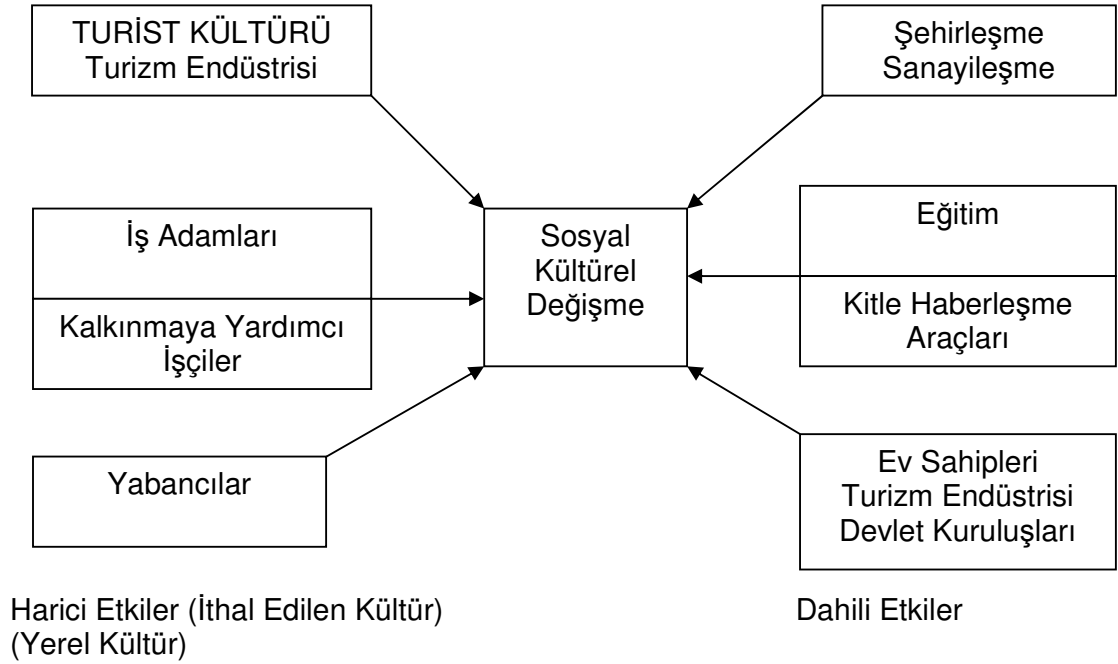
TURİST KÜLTÜRÜ
Turizm Endüstrisi

Şehirleşme
Sanayileşme

İş Adamları

Kalkınmaya Yardımcı
İşçiler

Sosyal
Kültürel
Değişme

Eğitim

Kitle Haberleşme
Araçları

Yabancılar

Ev Sahipleri
Turizm Endüstrisi
Devlet Kuruluşları

Harici Etkiler (İthal Edilen Kültür)
(Yerel Kültür)

Dahili Etkiler